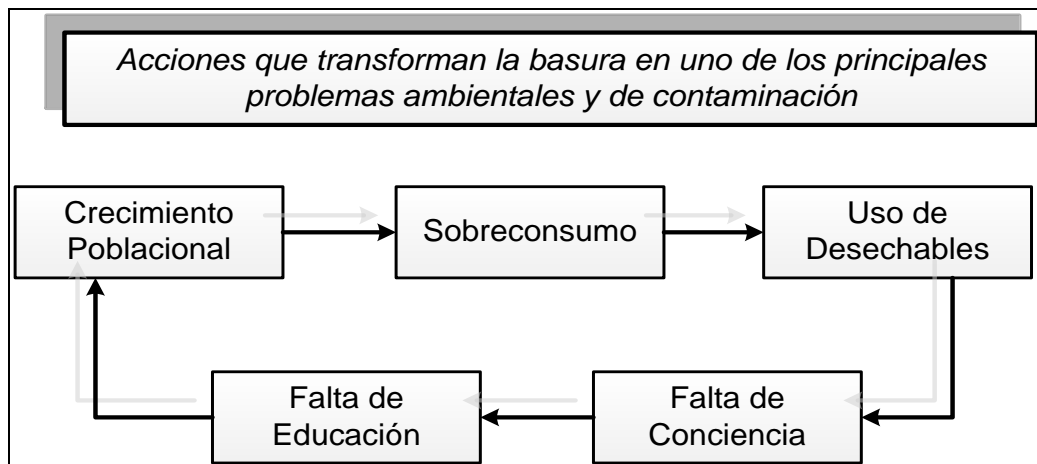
Acciones que transforman la basura en uno de los principales problemas ambientales y de contaminación

Crecimiento Poblacional

Sobreconsumo

Uso de Desechables

Falta de Conciencia

Falta de Educación